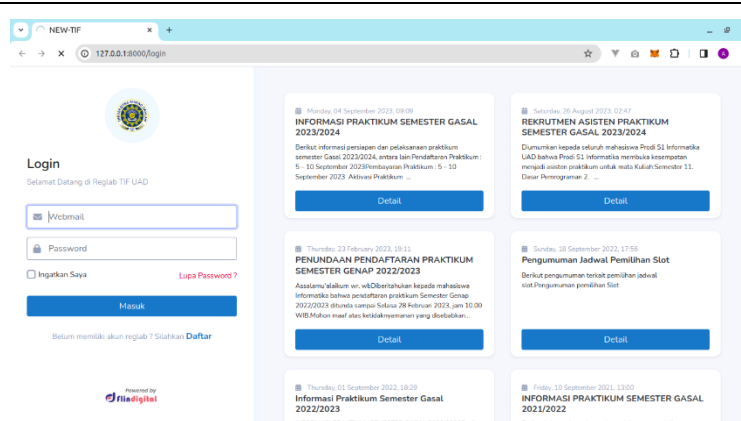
NEW-TIF

127.0.0.1:8000/login

Login

Selamat Datang di Reglab TIF UAD

Webmail

Password

Ingatkan Saya

Lupa Password ?

Masuk

Belum memiliki akun reglab ? Silahkan Daftar

Powered by
fliadigital

Monday, 04 September 2023, 09:09
INFORMASI PRAKTIKUM SEMESTER GASAL 2023/2024
Berikut informasi persiapan dan pelaksanaan praktikum semester Gasal 2023/2024, antara lain.Pendaftaran Praktikum : 5 - 10 September 2023Pembayaran Praktikum : 5 - 10 September 2023 .Aktivasi Praktikum ...
Detail

Saturday, 26 August 2023, 02:47
REKRUTMEN ASISTEN PRAKTIKUM SEMESTER GASAL 2023/2024
Diumumkan kepada seluruh mahasiswa Prodi S1 Informatika UAD bahwa Prodi S1 Informatika membuka kesempatan menjadi asisten praktikum untuk mata Kuliah:Semester 1 1. Dasar Pemrograman 2. ...
Detail

Thursday, 23 February 2023, 19:11
PENUNDAAN PENDAFTARAN PRAKTIKUM SEMESTER GENAP 2022/2023
Assalamu'alaikum wr. wb.Diberitahukan kepada mahasiswa Informatika bahwa pendaftaran praktikum Semester Genap 2022/2023 ditunda sampai Selasa 28 Februari 2023, jam 10.00 WIB.Mohon maaf atas ketidaknyamanan yang disebabkan...
Detail

Sunday, 18 September 2022, 17:58
Pengumuman Jadwal Pemilihan Slot
Berikut pengumuman terkait pemilihan jadwal slot.Pengumuman pemilihan Slot
Detail

Thursday, 01 September 2022, 18:29
Informasi Praktikum Semester Gasal 2022/2023

Friday, 10 September 2021, 13:00
INFORMASI PRAKTIKUM SEMESTER GASAL 2021/2022